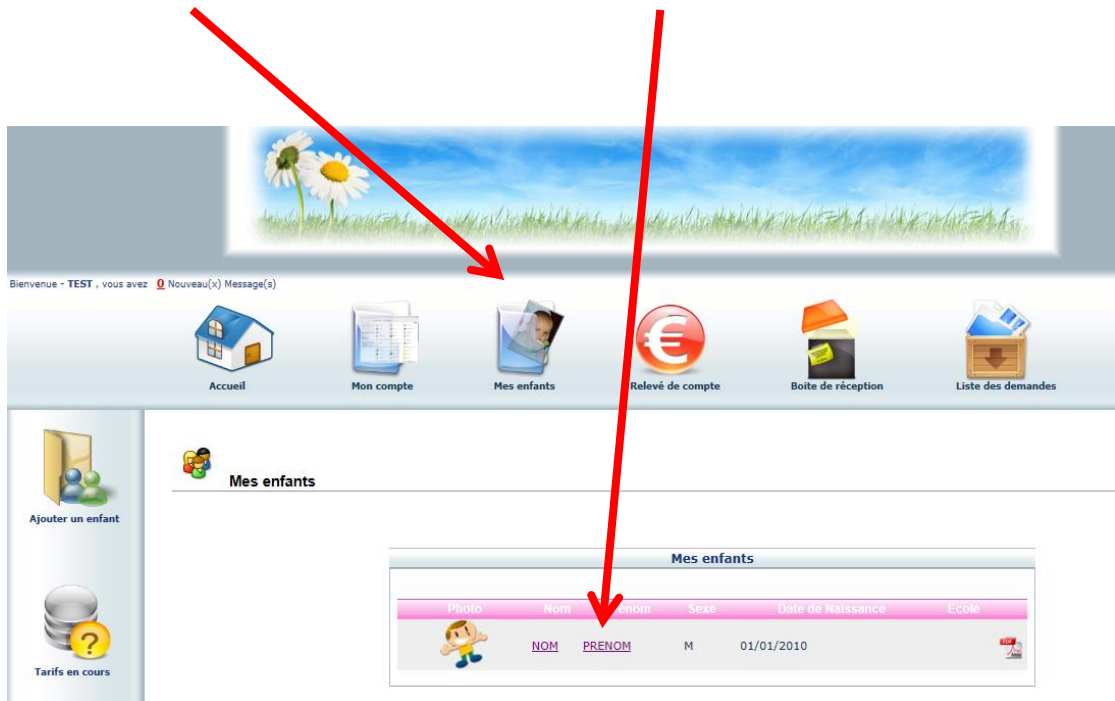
Bienvenue - TEST , vous avez 0 Nouveau(x) Message(s)

Accueil
Mon compte
Mes enfants
Relevé de compte
Boite de réception
Liste des demandes

Ajouter un enfant

Tarifs en cours

Mes enfants

Mes enfants

| Photo | Nom | Prénom | Sexe | Date de Naissance | Ecole |
|---|---|---|---|---|---|
| | NOM | PRENOM | M | 01/01/2010 | |